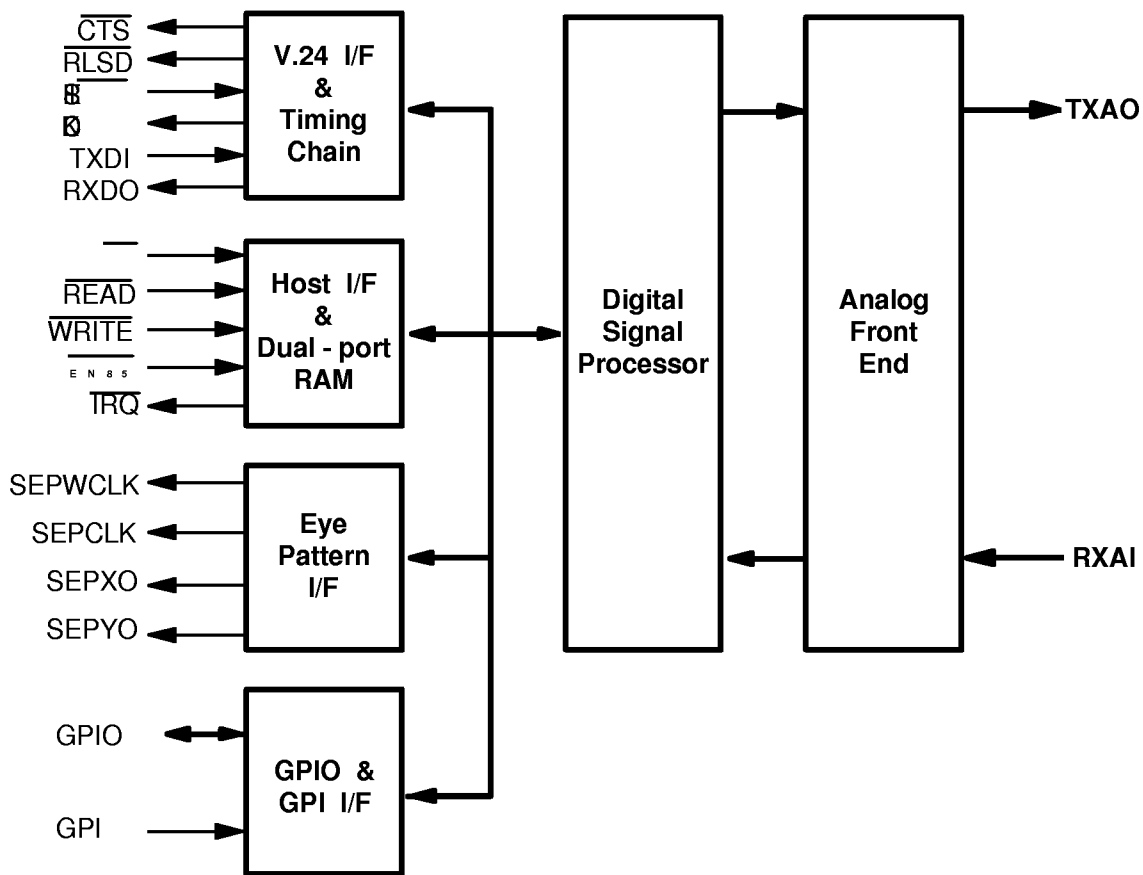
$\overline{CTS}$
$\overline{RLSD}$
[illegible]
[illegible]
TXDI
RXDO

V.24 I/F & Timing Chain

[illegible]
$\overline{READ}$
$\overline{WRITE}$
EN85

$\overline{IRQ}$

Host I/F & Dual - port RAM

SEPWCLK
SEPCLK
SEPXO
SEPYO

Eye Pattern I/F

GPIO
GPI

GPIO & GPI I/F

Digital Signal Processor

Analog Front End

TXAO
RXAI